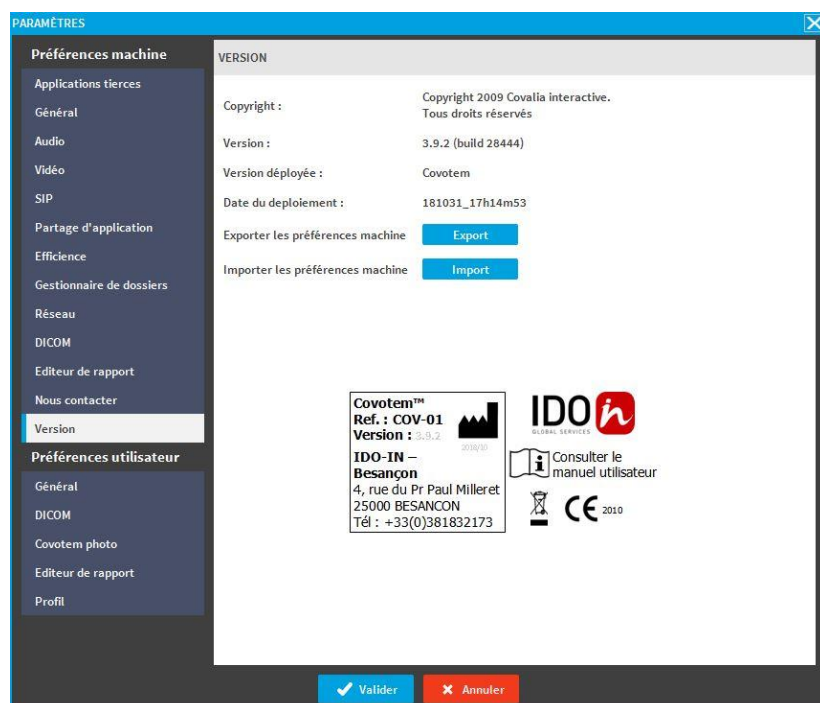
PARAMÈTRES

Préférences machine
Applications tierces
Général
Audio
Vidéo
SIP
Partage d'application
Efficience
Gestionnaire de dossiers
Réseau
DICOM
Editeur de rapport
Nous contacter
Version
Préférences utilisateur
Général
DICOM
Covotem photo
Editeur de rapport
Profil

VERSION

Copyright : Copyright 2009 Covalia interactive. Tous droits réservés
Version : 3.9.2 (build 28444)
Version déployée : Covotem
Date du deploiement : 181031_17h14m53
Exporter les préférences machine Export
Importer les préférences machine Import

Covotem™
Ref. : COV-01
Version : 3.9.2
2018/10
IDO-IN –
Besançon
4, rue du Pr Paul Milleret
25000 BESANCON
Tél : +33(0)381832173

IDO in
GLOBAL SERVICES

Consulter le manuel utilisateur

CE 2010

Valider
Annuler